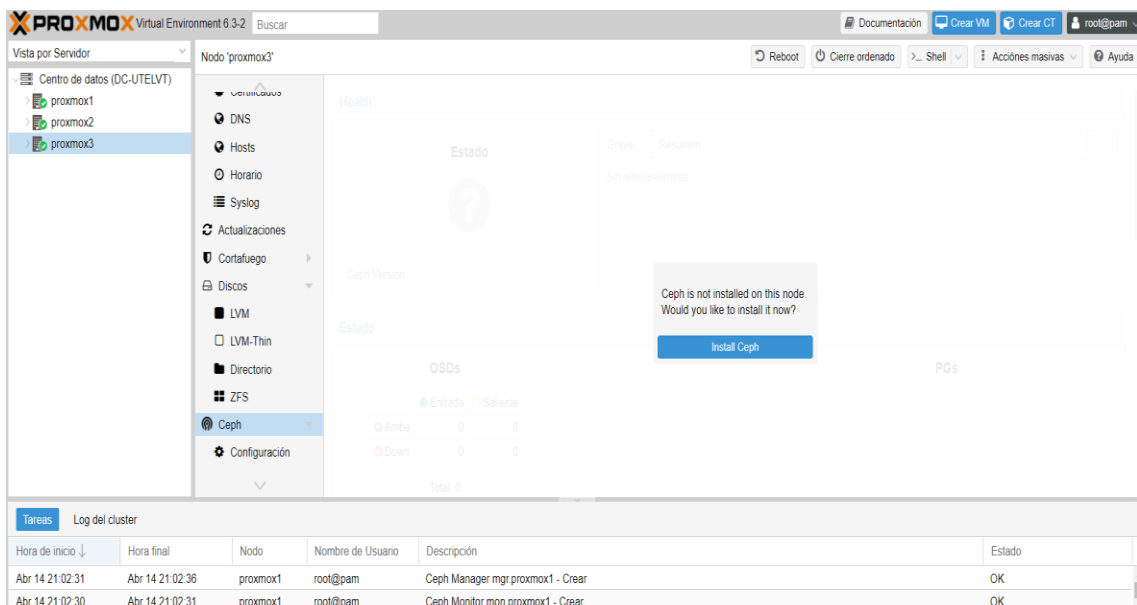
PROXMOX Virtual Environment 6.3-2 Buscar

Documentación Crear VM Crear CT root@pam

Vista por Servidor

Centro de datos (DC-UTELVT)
proxmox1
proxmox2
proxmox3

Nodo 'proxmox3'

Reboot Cierre ordenado Shell Acciones masivas Ayuda

Certificados
DNS
Hosts
Horario
Syslog
Actualizaciones
Cortafuego
Discos
LVM
LVM-Thin
Directorio
ZFS
Ceph
Configuración

Health

Estado

Grave Resumen

Sin afectaciones

Ceph Version

Estado

OSDs

PGs

Entrada Saliente

Arriba 0 0

Down 0 0

Total: 0

Ceph is not installed on this node. Would you like to install it now?

Install Ceph

Tareas Log del cluster

| Hora de inicio ↓ | Hora final | Nodo | Nombre de Usuario | Descripción | Estado |
|---|---|---|---|---|---|
| Abr 14 21:02:31 | Abr 14 21:02:36 | proxmox1 | root@pam | Ceph Manager mgr.proxmox1 - Crear | OK |
| Abr 14 21:02:30 | Abr 14 21:02:31 | proxmox1 | root@pam | Ceph Monitor mon.proxmox1 - Crear | OK |